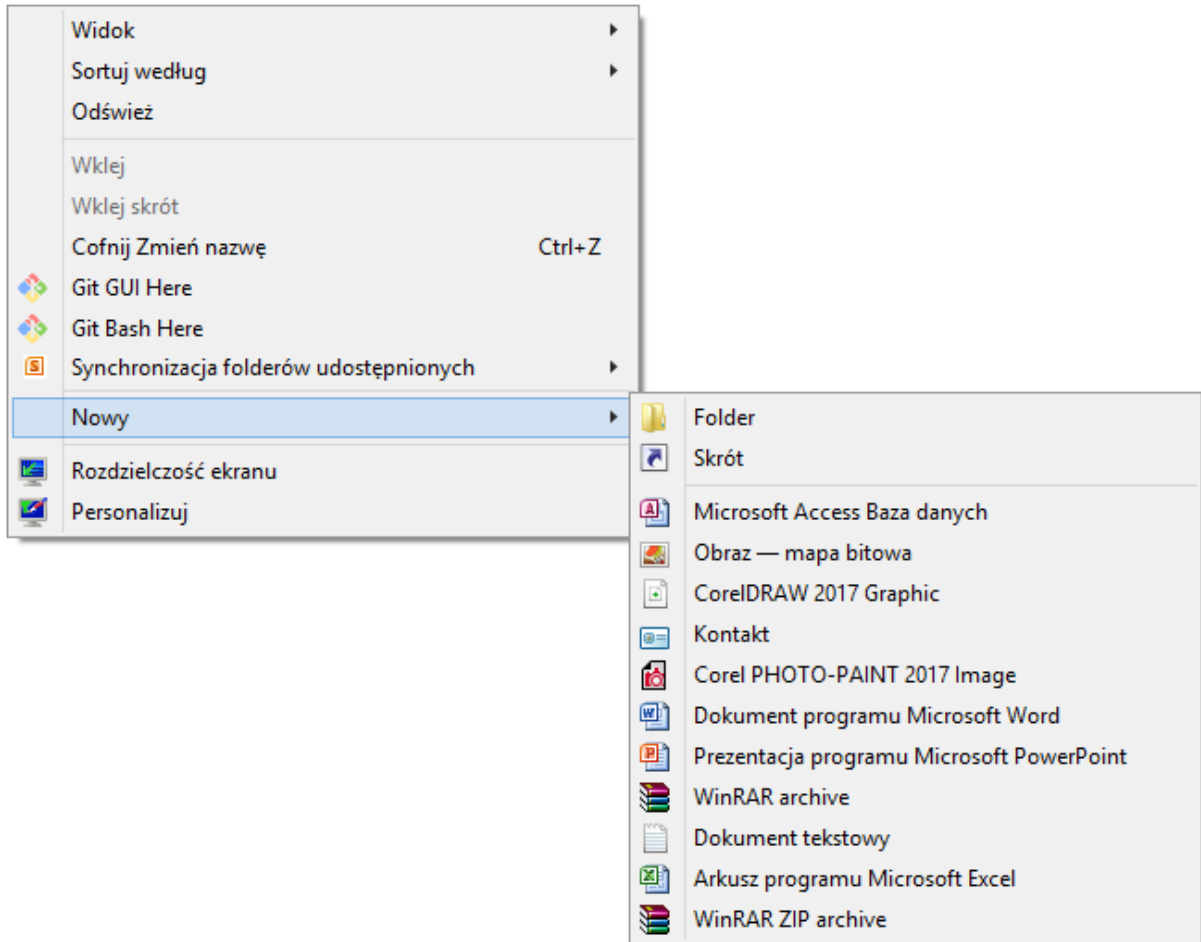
Widok
Sortuj według
Odśwież

Wklej
Wklej skrót
Cofnij Zmień nazwę Ctrl+Z
Git GUI Here
Git Bash Here
Synchronizacja folderów udostępnionych

Nowy

Rozdzielczość ekranu
Personalizuj

Folder
Skrót

Microsoft Access Baza danych
Obraz — mapa bitowa
CorelDRAW 2017 Graphic
Kontakt
Corel PHOTO-PAINT 2017 Image
Dokument programu Microsoft Word
Prezentacja programu Microsoft PowerPoint
WinRAR archive
Dokument tekstowy
Arkusz programu Microsoft Excel
WinRAR ZIP archive